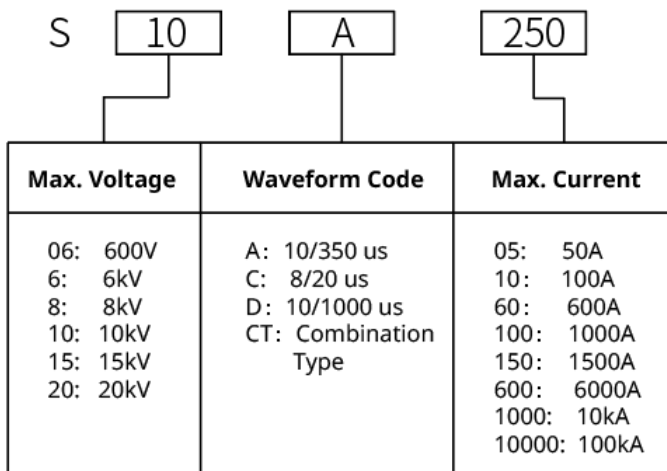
S 10 A 250

| Max. Voltage | Waveform Code | Max. Current |
|---|---|---|
| 06: 600V<br>6: 6kV<br>8: 8kV<br>10: 10kV<br>15: 15kV<br>20: 20kV | A: 10/350 us<br>C: 8/20 us<br>D: 10/1000 us<br>CT: Combination Type | 05: 50A<br>10: 100A<br>60: 600A<br>100: 1000A<br>150: 1500A<br>600: 6000A<br>1000: 10kA<br>10000: 100kA |